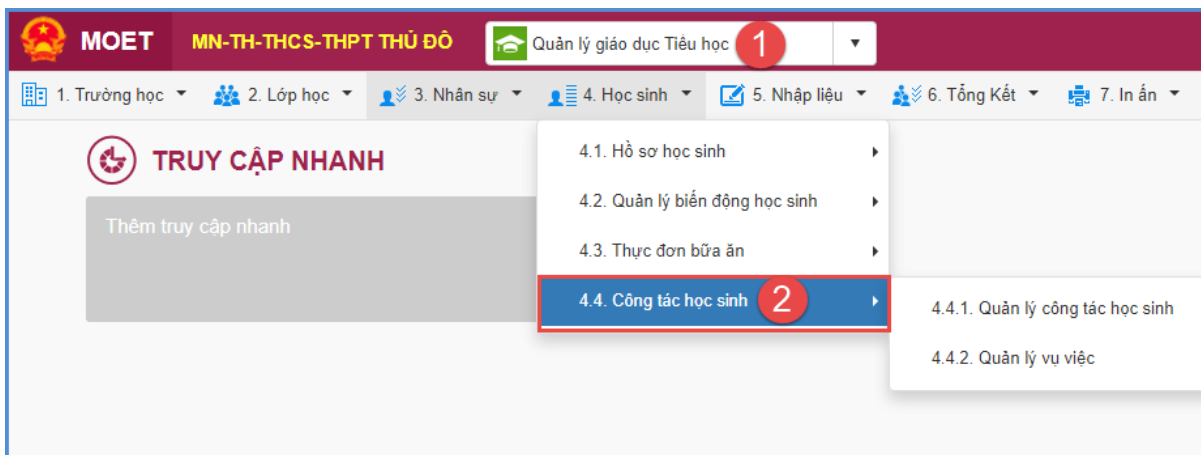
MOET MN-TH-THCS-THPT THỦ ĐÔ Quản lý giáo dục Tiểu học 1

1. Trường học 2. Lớp học 3. Nhân sự 4. Học sinh 5. Nhập liệu 6. Tổng Kết 7. In ấn

TRUY CẬP NHANH

Thêm truy cập nhanh

4.1. Hồ sơ học sinh
4.2. Quản lý biến động học sinh
4.3. Thực đơn bữa ăn
4.4. Công tác học sinh 2

4.4.1. Quản lý công tác học sinh
4.4.2. Quản lý vụ việc